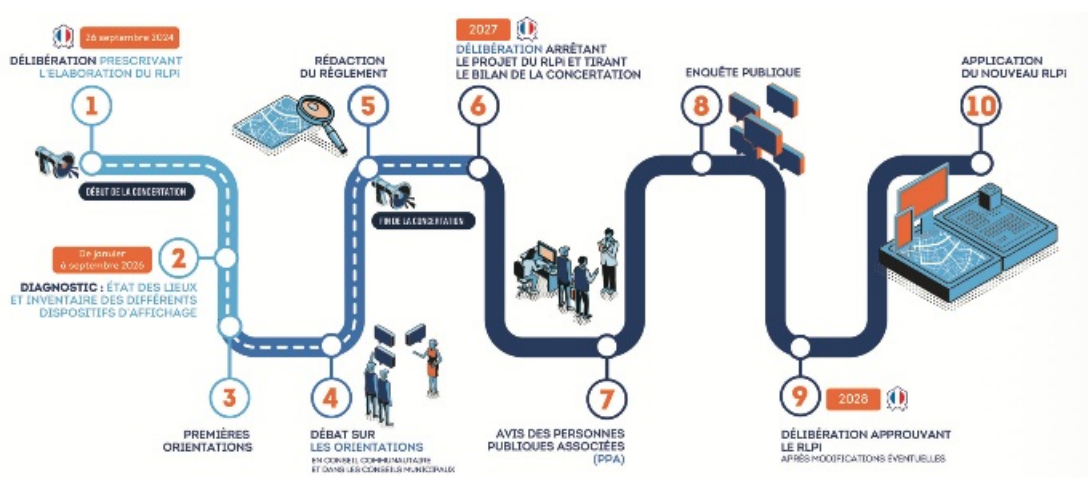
26 septembre 2024

DÉLIBÉRATION PRESCRIVANT L'ELABORATION DU RLPi

1

DÉBUT DE LA CONCERTATION

De janvier à septembre 2026

2

DIAGNOSTIC : ÉTAT DES LIEUX ET INVENTAIRE DES DIFFÉRENTS DISPOSITIFS D'AFFICHAGE

3

PREMIÈRES ORIENTATIONS

RÉDACTION DU RÈGLEMENT

5

FIN DE LA CONCERTATION

4

DÉBAT SUR LES ORIENTATIONS
EN CONSEIL COMMUNAUTAIRE ET DANS LES CONSEILS MUNICIPAUX

2027

DÉLIBÉRATION ARRÊTANT LE PROJET DU RLPi ET TIRANT LE BILAN DE LA CONCERTATION

6

7

AVIS DES PERSONNES PUBLIQUES ASSOCIÉES (PPA)

ENQUÊTE PUBLIQUE

8

9

2028

DÉLIBÉRATION APPROUVANT LE RLPi
APRÈS MODIFICATIONS ÉVENTUELLES

APPLICATION DU NOUVEAU RLPi

10